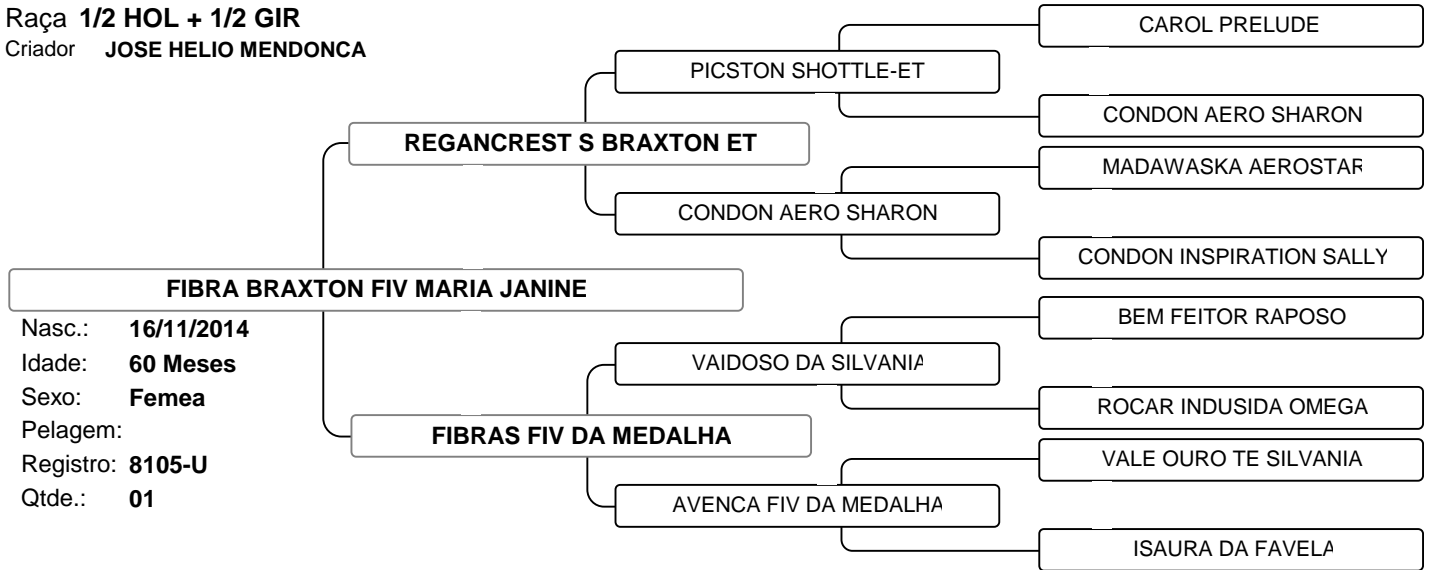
Raça 1/2 HOL + 1/2 GIR
Criador JOSE HELIO MENDONCA

CAROL PRELUDE

PICSTON SHOTTLE-ET

CONDON AERO SHARON

REGANCREST S BRAXTON ET

MADAWASKA AEROSTAR

CONDON AERO SHARON

CONDON INSPIRATION SALLY

FIBRA BRAXTON FIV MARIA JANINE

Nasc.: 16/11/2014
Idade: 60 Meses
Sexo: Femea
Pelagem:
Registro: 8105-U
Qtde.: 01

BEM FEITOR RAPOSO

VAIDOSO DA SILVANIA

ROCAR INDUSIDA OMEGA

FIBRAS FIV DA MEDALHA

VALE OURO TE SILVANIA

AVENCA FIV DA MEDALHA

ISAURA DA FAVELA